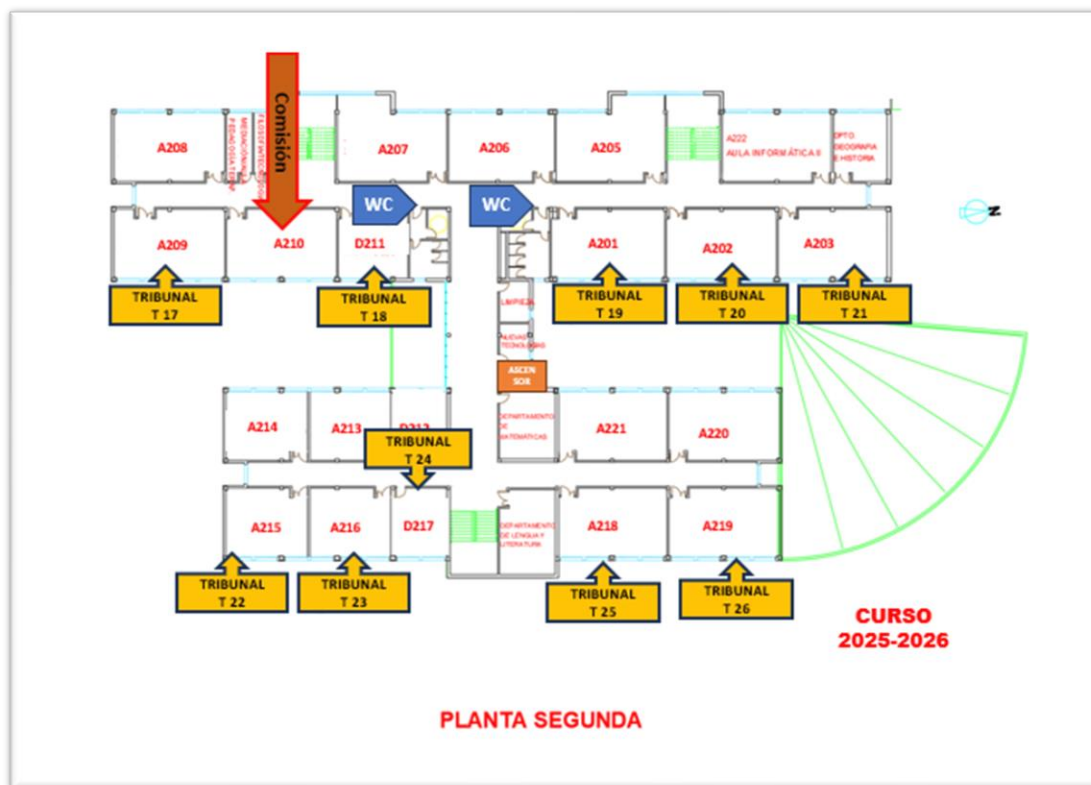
Comisión

A208

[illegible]

A207

A206

A205

A222
AULA INFORMÁTICA II

DPTO. GEOGRAFIA E HISTORIA

WC

WC

N

A209

A210

D211

A201

A202

A203

TRIBUNAL
T 17

TRIBUNAL
T 18

LIMPIEZA

TRIBUNAL
T 19

TRIBUNAL
T 20

TRIBUNAL
T 21

NUEVAS TECNOLOGÍAS

ASCENSOR

A214

A213

D212

TRIBUNAL
T 24

DEPARTAMENTO DE MATEMÁTICAS

A221

A220

A215

A216

D217

DEPARTAMENTO DE LENGUA Y LITERATURA

A218

A219

TRIBUNAL
T 22

TRIBUNAL
T 23

TRIBUNAL
T 25

TRIBUNAL
T 26

CURSO
2025-2026

PLANTA SEGUNDA